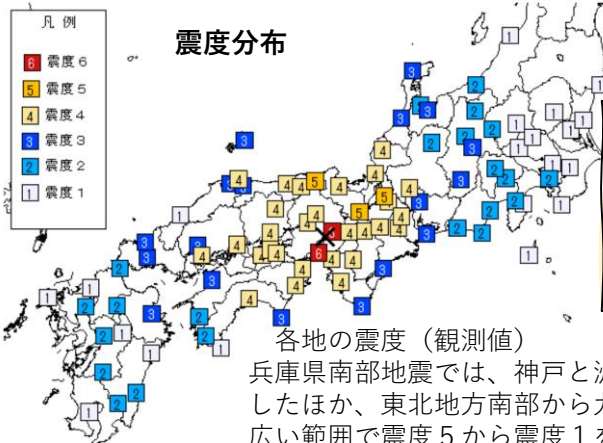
凡 例
6 震度 6
5 震度 5
4 震度 4
3 震度 3
2 震度 2
1 震度 1

震度分布

1 3 2 1 3 3 2 1 3 4 2 2 1 3 2 1 1 2 2 4 4 5 4 3 1 4 4 4 4 2 1 4 5 4 3 3 5 4 2 2 3 3 4 4 4 4 3 4 4 6 4 4 4 3 1 4 4 4 6 4 4 3 2 4 3 1 1 3 2 2 4 4 2 3 2 1 2 2 1 1 2 2 3 2 1 1 2 2

各地の震度（観測値）
兵庫県南部地震では、神戸と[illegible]
したほか、東北地方南部から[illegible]
広い範囲で震度５から震度１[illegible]